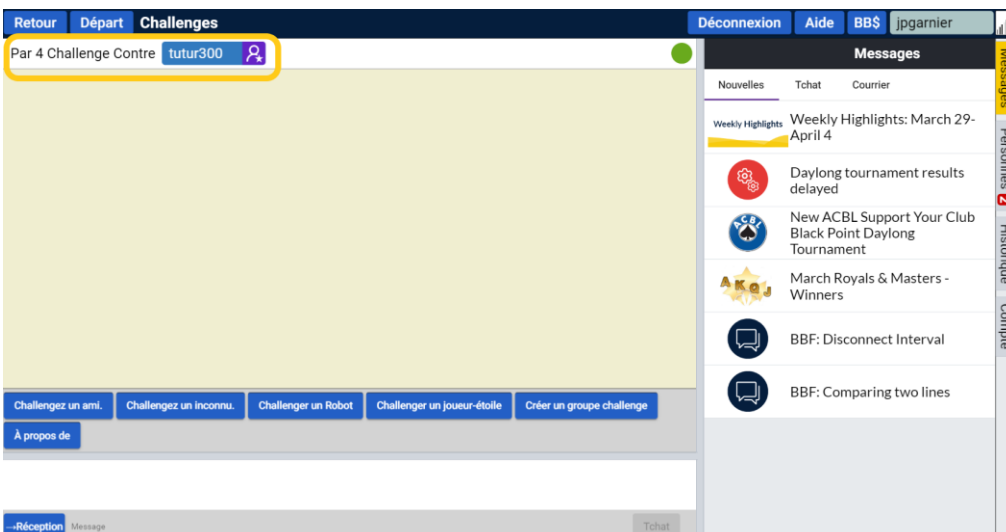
Retour Départ Challenges

Déconnexion Aide BB$ jpgarnier

Par 4 Challenge Contre tutur300

Messages

Nouvelles Tchat Courrier

Weekly Highlights

Weekly Highlights: March 29-April 4

Daylong tournament results delayed

ACBL

New ACBL Support Your Club Black Point Daylong Tournament

A K Q J

March Royals & Masters - Winners

BBF: Disconnect Interval

BBF: Comparing two lines

Messages

Personnes 2

Historique

Compte

Challengez un ami. Challengez un inconnu. Challenger un Robot Challenger un joueur-étoile Créer un groupe challenge

À propos de

→Réception Message

Tchat